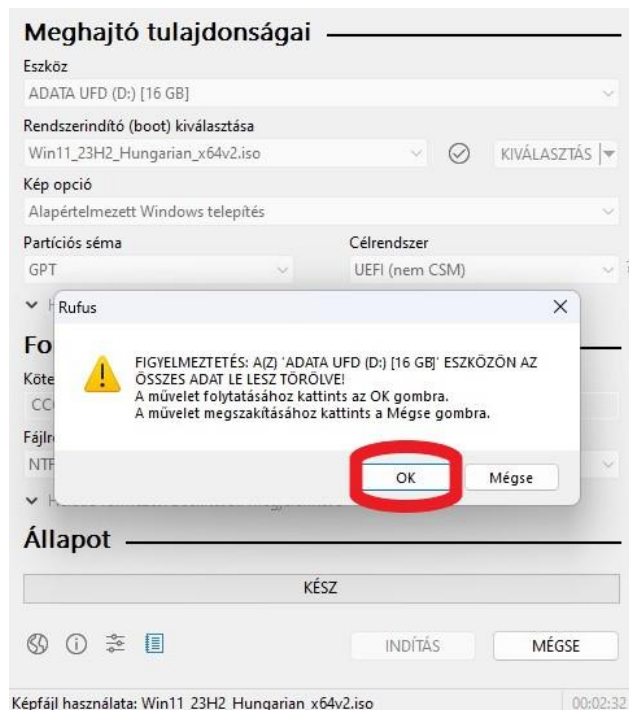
Meghajtó tulajdonságai

Eszköz
ADATA UFD (D:) [16 GB]

Rendszerindító (boot) kiválasztása
Win11_23H2_Hungarian_x64v2.iso
KIVÁLASZTÁS

Kép opció
Alapértelmezett Windows telepítés

Partíciós séma
GPT

Célrendszer
UEFI (nem CSM)

Fo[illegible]
Köte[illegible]
CC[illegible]
Fájlr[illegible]
NTF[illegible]

Rufus

FIGYELMEZTETÉS: A(Z) 'ADATA UFD (D:) [16 GB]' ESZKÖZÖN AZ ÖSSZES ADAT LE LESZ TÖRÖLVE!
A művelet folytatásához kattints az OK gombra.
A művelet megszakításához kattints a Mégse gombra.

OK
Mégse

Állapot

KÉSZ

INDÍTÁS
MÉGSE

Képfájl használata: Win11_23H2_Hungarian_x64v2.iso
00:02:32